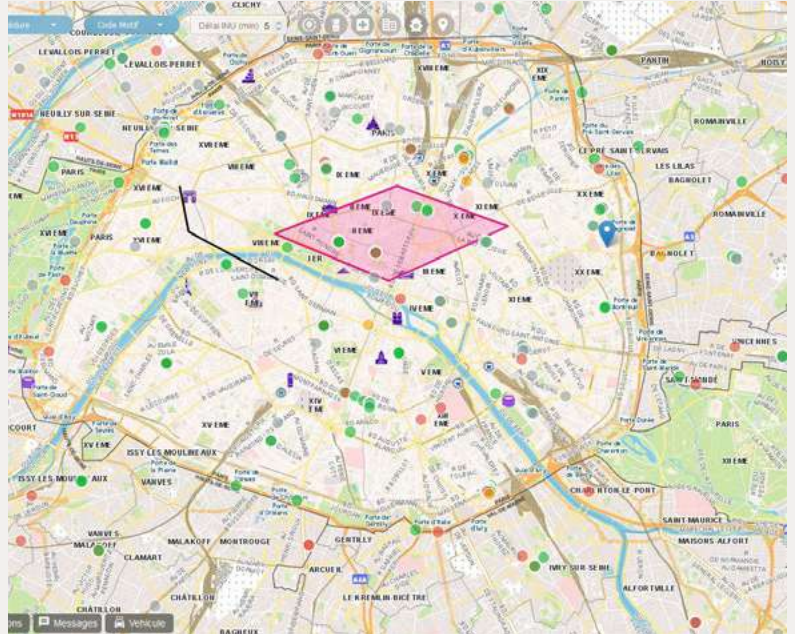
iture
Code Motif
Délai INU (min) 5
CLICHY
COURBEVOIE
LEVALLOIS PERRET
LEVALLOIS PERRET
XVIIIEME
XIXEME
PANTIN
NOISY
NEUILLY SUR SEINE
NEUILLY SUR SEINE
Porte Maillot
XVIIEME
PARIS
ROMAINVILLE
LE PRE SAINT GERVAIS
PARIS
XVIEME
VIIIEME
IXEME
XEME
LES LILAS
BAGNOLET
XXEME
ROMAINVILLE
XVIEME
PARIS
XVIEME
IIEME
IIIEME
IIEME
IEME
XIEME
VIIEME
IER
BAGNOLET
XXEME
IVEME
XIEME
VIIEME
VIEME
VINCENNES
VEME
SAINT MANDE
XIVEME
XIIIEME
XVEME
PARIS
XVEME
XIIEME
ISSY LES MOULINEAUX
ISSY LES MOULINEAUX
VANVES
CHARENTON LE PONT
SAINT MAURICE
VANVES
MALAKOFF
MONTROUGE
GENTILLY
MAISONS ALFORT
CLAMART
ARCUEIL
IVRY SUR SEINE
ALFORTVILLE
CHATILLON
CHATILLON
LE KREMLIN BICETRE
BAGNEUX
ons
Messages
Véhicule